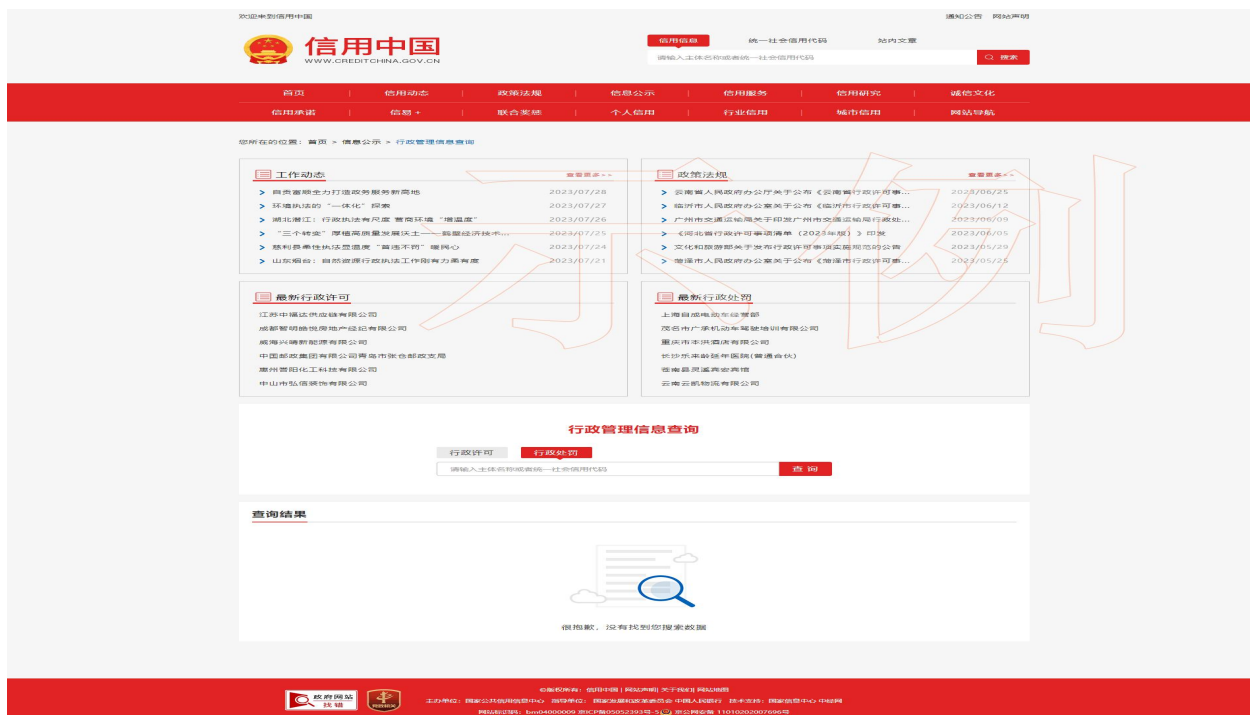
欢迎来到信用中国

通知公告　网站声明

信用中国
WWW.CREDITCHINA.GOV.CN

信用信息　统一社会信用代码　站内文章

请输入主体名称或者统一社会信用代码

搜索

首页 | 信用动态 | 政策法规 | 信息公示 | 信用服务 | 信用研究 | 诚信文化
信用承诺 | 信易+ | 联合奖惩 | 个人信用 | 行业信用 | 城市信用 | 网站导航

您所在的位置：首页 > 信息公示 > 行政管理信息查询

工作动态　查看更多>>

> 自贡富顺全力打造政务服务新局地　2023/07/28
> 环境执法的"一体化"探索　2023/07/27
> 湖北潜江：行政执法有尺度 营商环境"增温度"　2023/07/26
> "三个转变"厚植高质量发展沃土——我县经济技术...　2023/07/25
> 慈利县柔性执法显温度"首违不罚"暖民心　2023/07/24
> 山东烟台：自然资源行政执法工作刚有力柔有度　2023/07/21

政策法规　查看更多>>

> 云南省人民政府办公厅关于公布《云南省行政许可事...　2023/06/25
> 临沂市人民政府办公室关于公布《临沂市行政许可事...　2023/06/12
> 广州市交通运输局关于印发广州市交通运输局行政处...　2023/06/09
> 《河北省行政许可事项清单（2023年版）》印发　2023/06/05
> 文化和旅游部关于发布行政许可事项实施规范的公告　2023/05/29
> 菏泽市人民政府办公室关于公布《菏泽市行政许可事...　2023/05/25

最新行政许可

江苏中福达供应链有限公司
成都智明盛悦房地产经纪有限公司
威海兴晴新能源有限公司
中国邮政集团有限公司青岛市张合邮政支局
惠州普阳化工科技有限公司
中山市弘信装饰有限公司

最新行政处罚

上海昌威电动车经营部
茂名市广承机动车驾驶培训有限公司
重庆市丰洪酒店有限公司
长沙乐来龄颐年医院(普通合伙)
苍南县灵溪亮宏宾馆
云南云凯物流有限公司

行政管理信息查询

行政许可　行政处罚

请输入主体名称或统一社会信用代码

查 询

查询结果

很抱歉，没有找到您搜索数据

政府网站 找错

©版权所有：信用中国 | 网站声明 | 关于我们 | 网站地图
主办单位：国家公共信用信息中心　指导单位：国家发展和改革委员会 中国人民银行　技术支持：国家信息中心 中经网
网站标识码：bm04000009 京ICP备05052393号-5 京公网安备 11010202007696号

示例